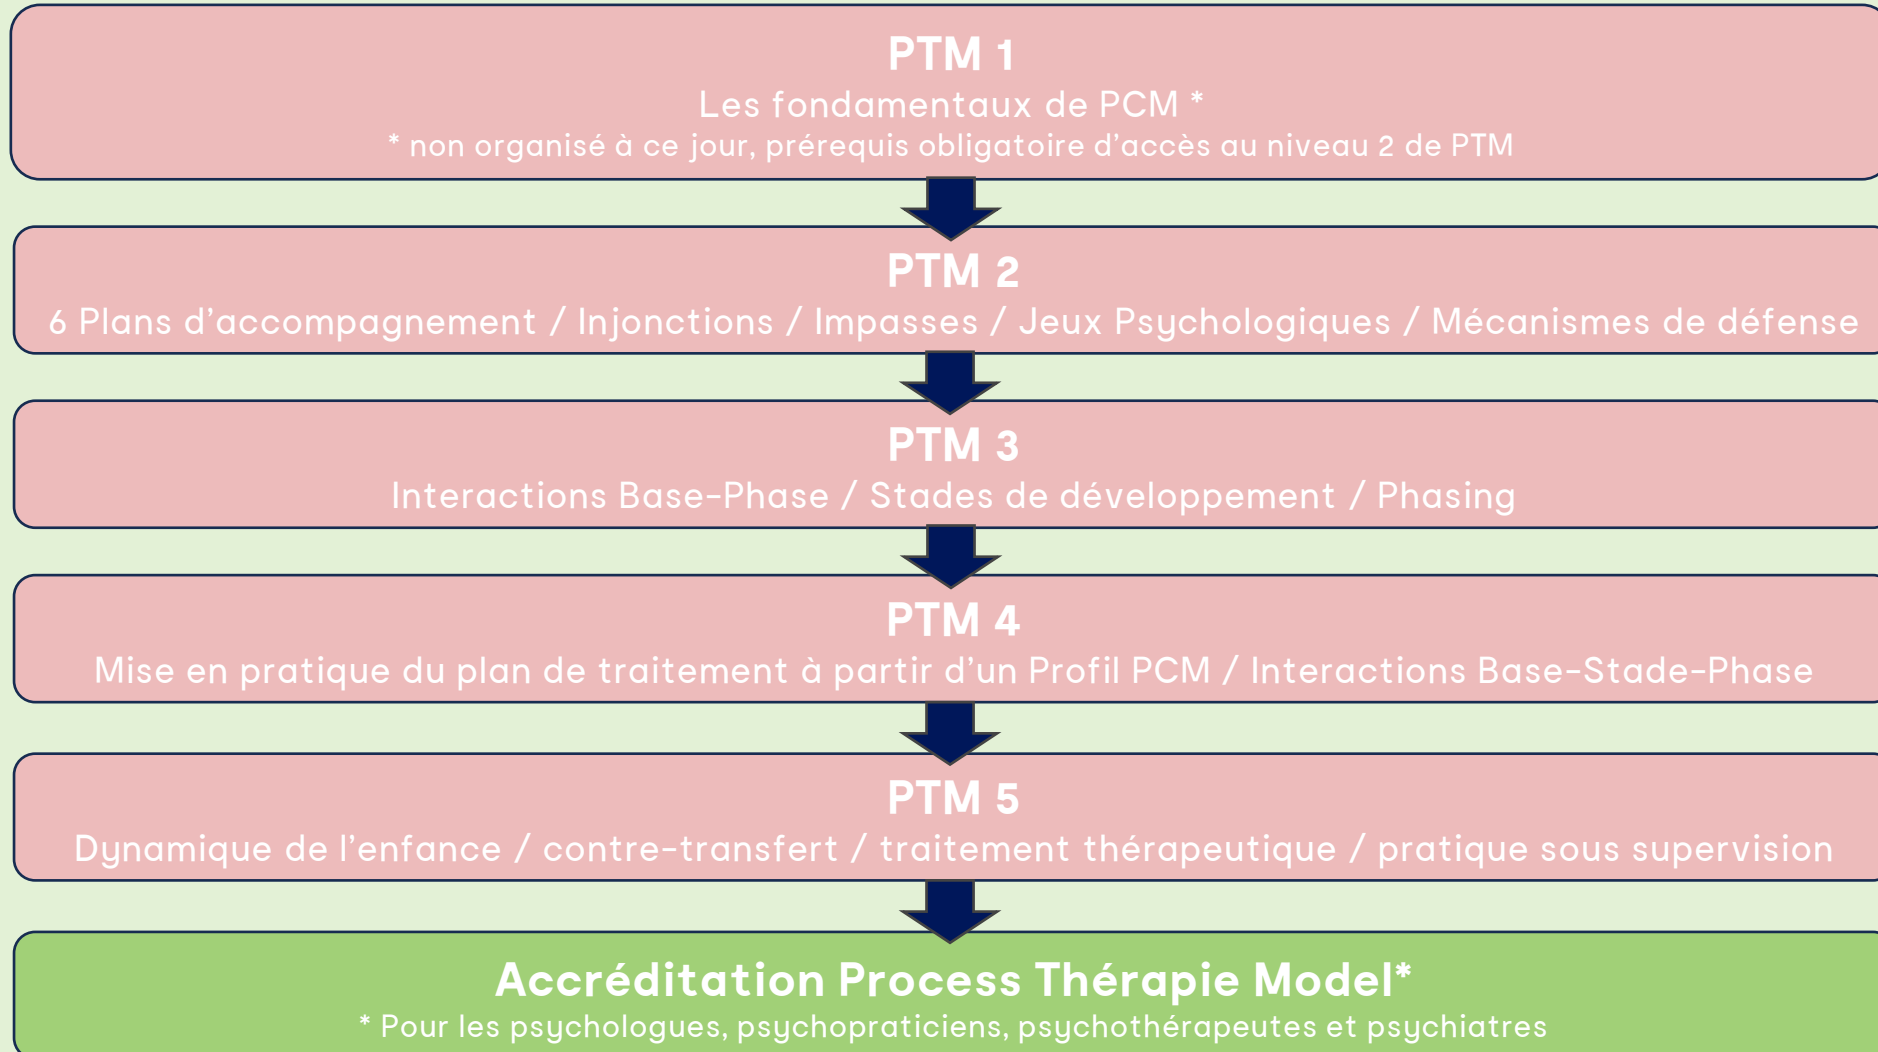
PTM 1
Les fondamentaux de PCM *
* non organisé à ce jour, prérequis obligatoire d'accès au niveau 2 de PTM

PTM 2
6 Plans d'accompagnement / Injonctions / Impasses / Jeux Psychologiques / Mécanismes de défense

PTM 3
Interactions Base-Phase / Stades de développement / Phasing

PTM 4
Mise en pratique du plan de traitement à partir d'un Profil PCM / Interactions Base-Stade-Phase

PTM 5
Dynamique de l'enfance / contre-transfert / traitement thérapeutique / pratique sous supervision

Accréditation Process Thérapie Model*
* Pour les psychologues, psychopraticiens, psychothérapeutes et psychiatres